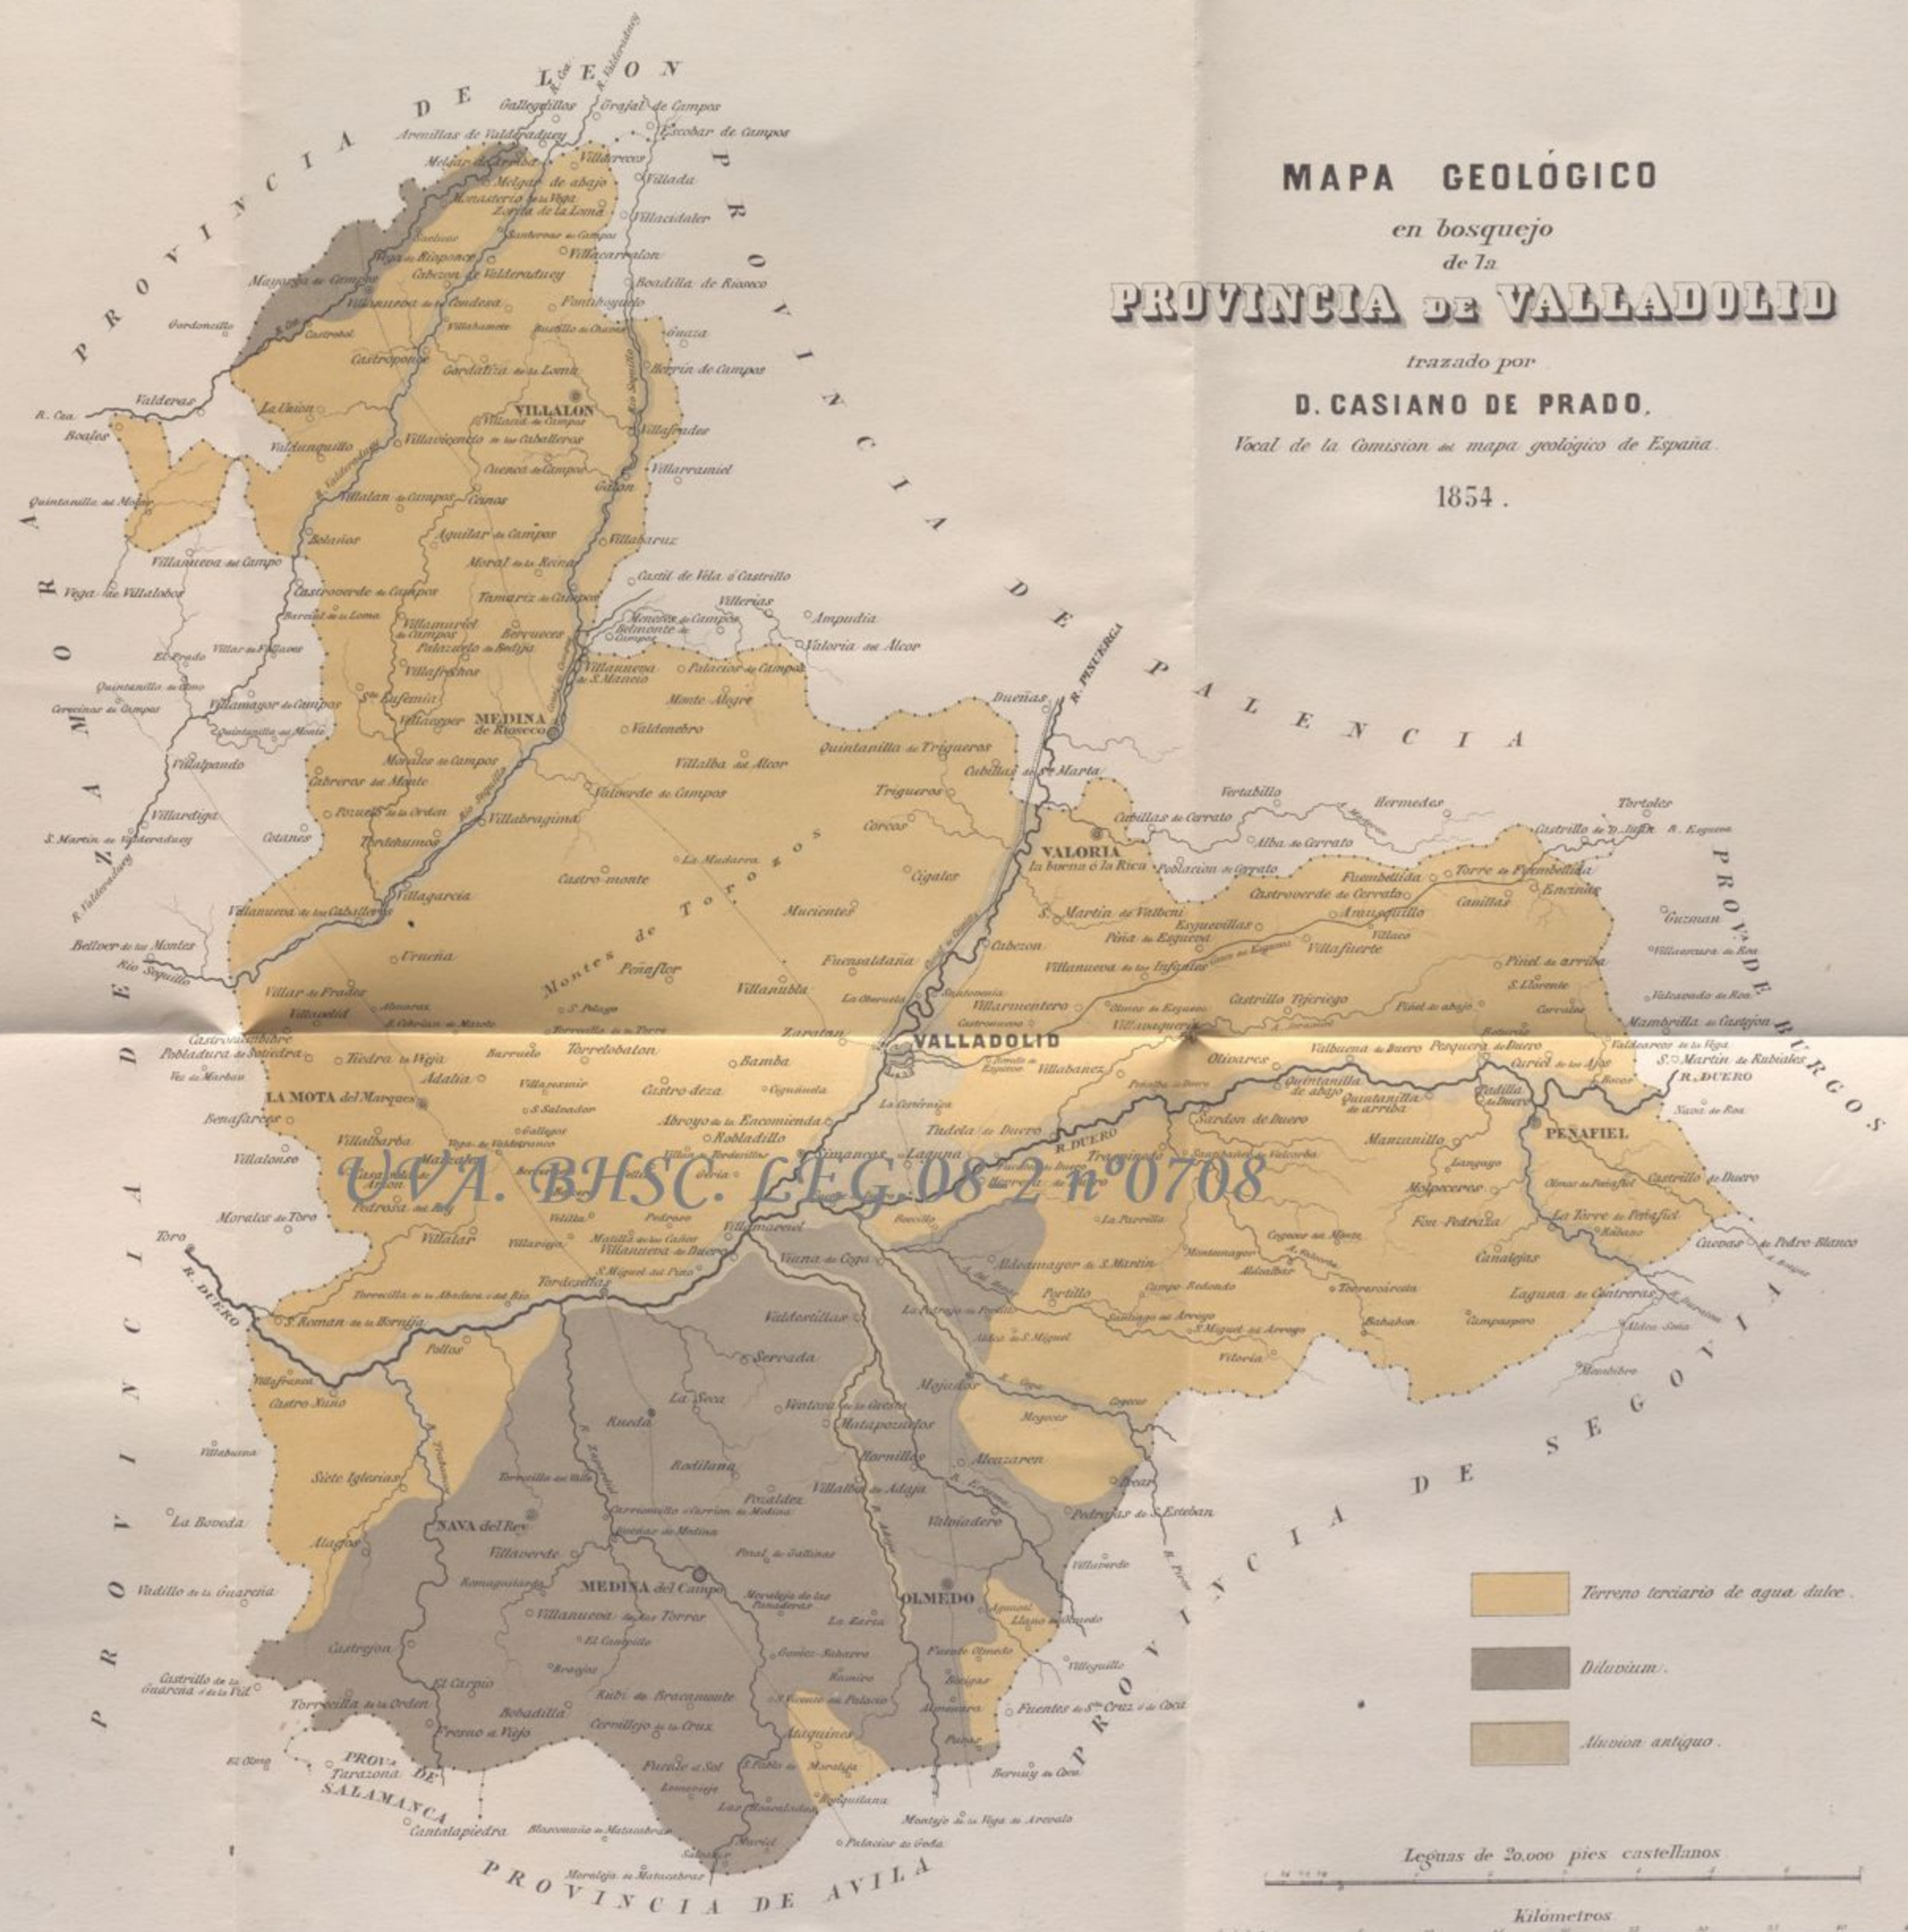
MAPA GEOLÓGICO
en bosquejo
de la
PROVINCIA DE VALLADOLID
trazado por
D. CASIANO DE PRADO,
Vocal de la Comision del mapa geológico de España.
1854.

PROVINCIA DE LEON
PROVINCIA DE PALENCIA
PROVINCIA DE ZAMORA
PROVINCIA DE BURGOS
PROVINCIA DE SEGOVIA
PROVINCIA DE AVILA
PROV. DE SALAMANCA

VALLADOLID
VILLALON
MEDINA de Rioseco
VALORIA la buena ó la Rica
LA MOTA del Marques
PEÑAFIEL
NAVA del Rey
MEDINA del Campo
OLMEDO
Montes de Torozos
R. DUERO
R. PISUERGA
R. Cea
R. Sequillo
R. Valderaduey
R. Adaja
R. Eresma
R. Cega

UVA. BHSC. LEG.08-2 nº0708

Terreno terciario de agua dulce.
Diluvium.
Aluvion antiguo.

Leguas de 20,000 pies castellanos
Kilómetros